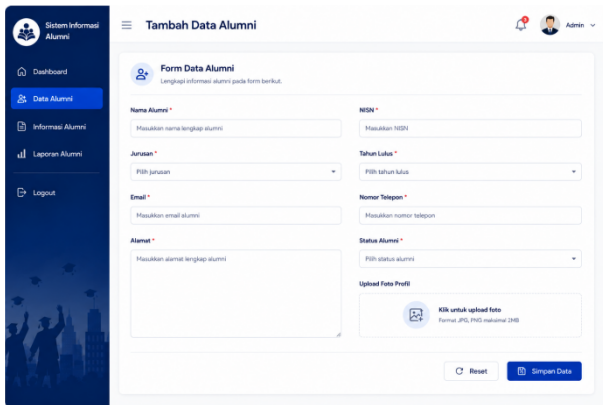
Sistem Informasi Alumni

Dashboard
Data Alumni
Informasi Alumni
Laporan Alumni
Logout

Tambah Data Alumni

3
Admin

Form Data Alumni
Lengkapi informasi alumni pada form berikut.

Nama Alumni *
Masukkan nama lengkap alumni

NISN *
Masukkan NISN

Jurusan *
Pilih jurusan

Tahun Lulus *
Pilih tahun lulus

Email *
Masukkan email alumni

Nomor Telepon *
Masukkan nomor telepon

Alamat *
Masukkan alamat lengkap alumni

Status Alumni *
Pilih status alumni

Upload Foto Profil
Klik untuk upload foto
Format JPG, PNG maksimal 2MB

Reset
Simpan Data